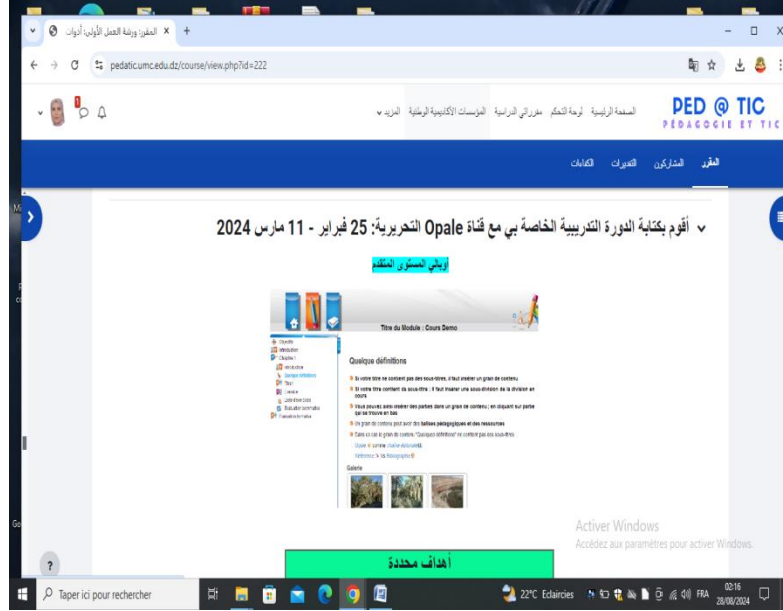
المقرر: ورشة العمل الأولى: أدوات ×

pedatic.umc.edu.dz/course/view.php?id=222

PED @ TIC
PÉDAGOGIE ET TIC

الصفحة الرئيسية لوحة التحكم مقرراتي الدراسية المؤسسات الأكاديمية الوطنية المزيد

المقرر المشاركون التقديرات الكفاءات

أقوم بكتابة الدورة التدريبية الخاصة بي مع قناة Opale التحريرية: 25 فبراير - 11 مارس 2024

اوبالي المستوى المتقدم

Titre du Module : Cours Demo

Objectifs
Introduction
Chapitre 1
Introduction
Quelque définitions
Titre
Exercice
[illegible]
Evaluation sommative
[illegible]

Quelque définitions

Si votre titre ne contient pas des sous-titres, il faut insérer un grain de contenu

Si votre titre contient de sous-titre : il faut insérer une sous-division de la division en cours

Vous pouvez aussi insérer des parties dans un grain de contenu ; en cliquant sur partie qui se trouve en bas

Un grain de contenu peut avoir des balises pédagogiques et des ressources

Dans ce cas le grain de contenu "Quelques définitions" ne contient pas des sous-titres

Opale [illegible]

Référence : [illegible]

Galerie

Activer Windows
Accédez aux paramètres pour activer Windows.

أهداف محددة

Taper ici pour rechercher

22°C Eclaircies FRA 02:16 28/08/2024